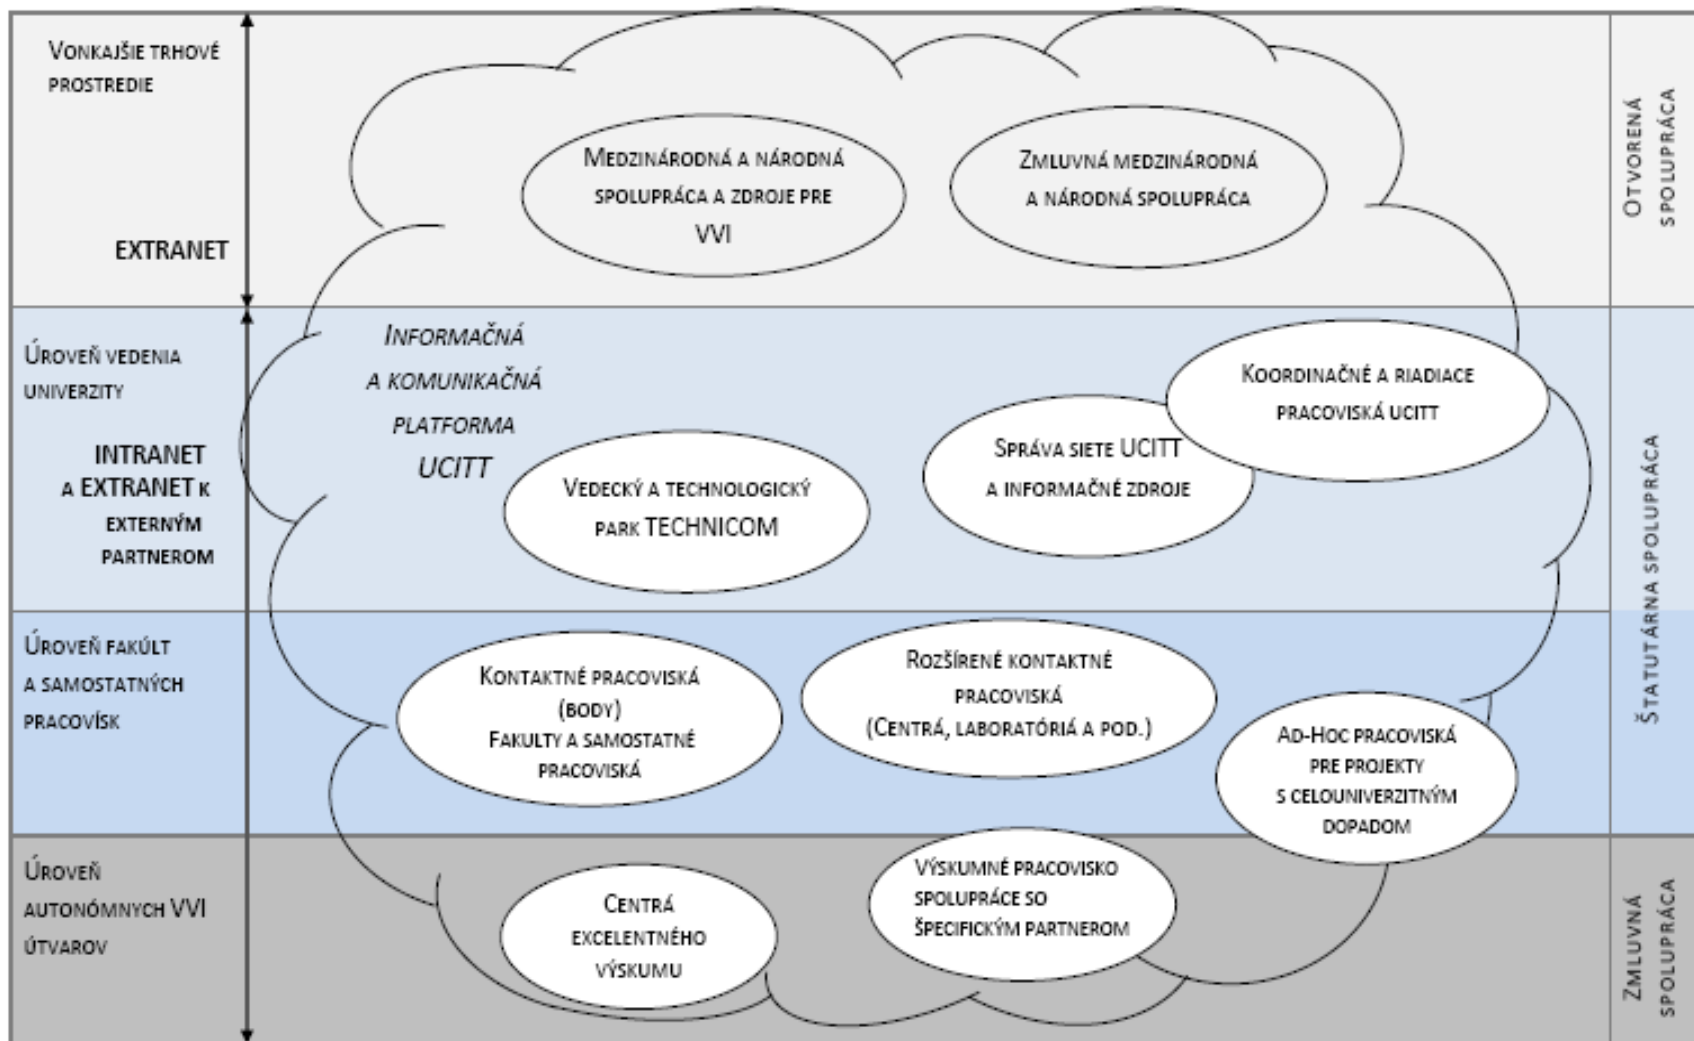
Vonkajšie trhové prostredie

EXTRANET

Medzinárodná a národná spolupráca a zdroje pre VVI

Zmluvná medzinárodná a národná spolupráca

Otvorená spolupráca

Úroveň vedenia univerzity

INTRANET a EXTRANET k externým partnerom

Informačná a komunikačná platforma UCITT

Koordinačné a riadiace pracoviská UCITT

Správa siete UCITT a informačné zdroje

Vedecký a technologický park TECHNICOM

Štatutárna spolupráca

Úroveň fakúlt a samostatných pracovísk

Kontaktné pracoviská (body) Fakulty a samostatné pracoviská

Rozšírené kontaktné pracoviská (Centrá, laboratóriá a pod.)

Ad-Hoc pracoviská pre projekty s celouniverzitným dopadom

Úroveň autonómnych VVI útvarov

Centrá excelentného výskumu

Výskumné pracovisko spolupráce so špecifickým partnerom

Zmluvná spolupráca